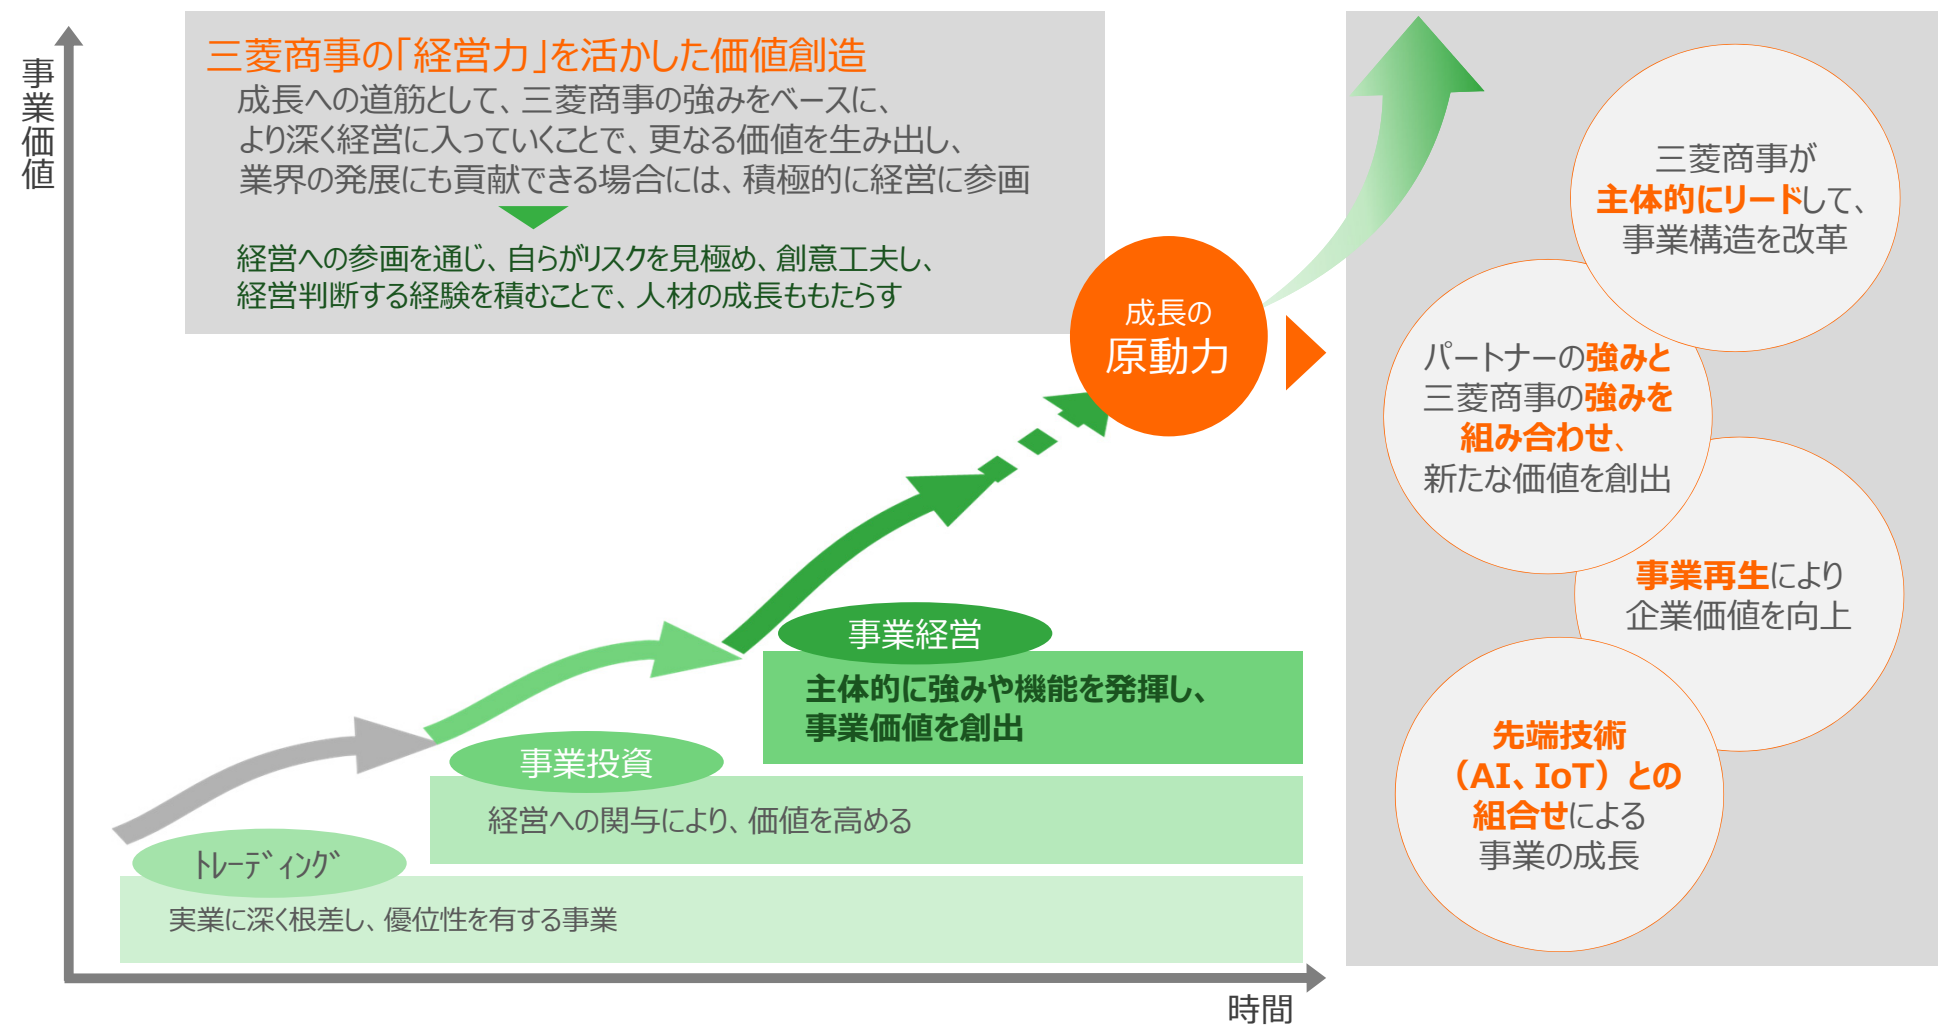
事業価値

三菱商事の「経営力」を活かした価値創造
成長への道筋として、三菱商事の強みをベースに、より深く経営に入っていくことで、更なる価値を生み出し、業界の発展にも貢献できる場合には、積極的に経営に参画

経営への参画を通じ、自らがリスクを見極め、創意工夫し、経営判断する経験を積むことで、人材の成長ももたらす

成長の
原動力

三菱商事が
主体的にリードして、
事業構造を改革

パートナーの強みと
三菱商事の強みを
組み合わせ、
新たな価値を創出

事業再生により
企業価値を向上

先端技術
（AI、IoT）との
組合せによる
事業の成長

事業経営
主体的に強みや機能を発揮し、
事業価値を創出

事業投資
経営への関与により、価値を高める

トレーディング
実業に深く根差し、優位性を有する事業

時間